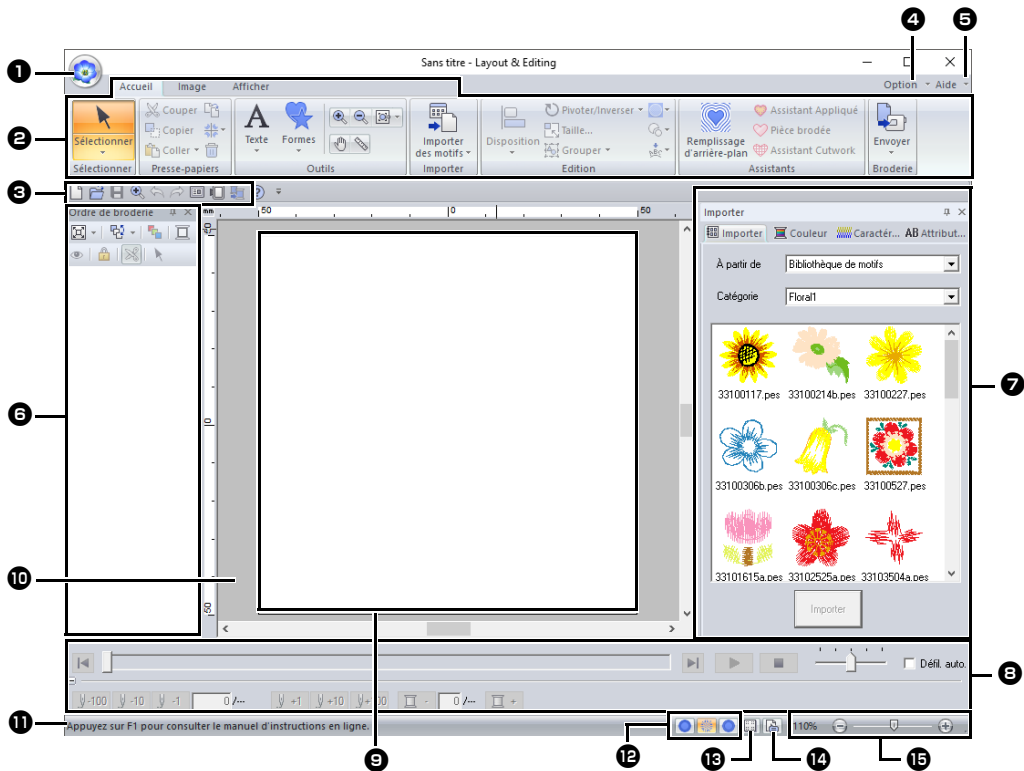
❶ ❷ ❸ ❹ ❺

Sans titre - Layout & Editing

Accueil Image Afficher

Option Aide

Sélectionner
Sélectionner

Couper
Copier
Coller
Presse-papiers

Texte
Formes
Outils

Importer des motifs
Importer

Disposition
Pivoter/Inverser
Taille...
Grouper
Edition

Remplissage d'arrière-plan
Assistant Appliqué
Pièce brodée
Assistant Cutwork
Assistants

Envoyer
Broderie

Ordre de broderie

mm 50 0 50

Importer

Importer Couleur Caractér... AB Attribut...

À partir de Bibliothèque de motifs

Catégorie Floral1

33100117.pes 33100214b.pes 33100227.pes
33100306b.pes 33100306c.pes 33100527.pes
33101615a.pes 33102525a.pes 33103504a.pes

Importer

❻ ❼ ❽ ❾ ❿ ⓫ ⓬ ⓭ ⓮ ⓯

Défil. auto.

-100 -10 -1 0 /--- +1 +10 +100 - 0 /--- +

Appuyez sur F1 pour consulter le manuel d'instructions en ligne.

110%